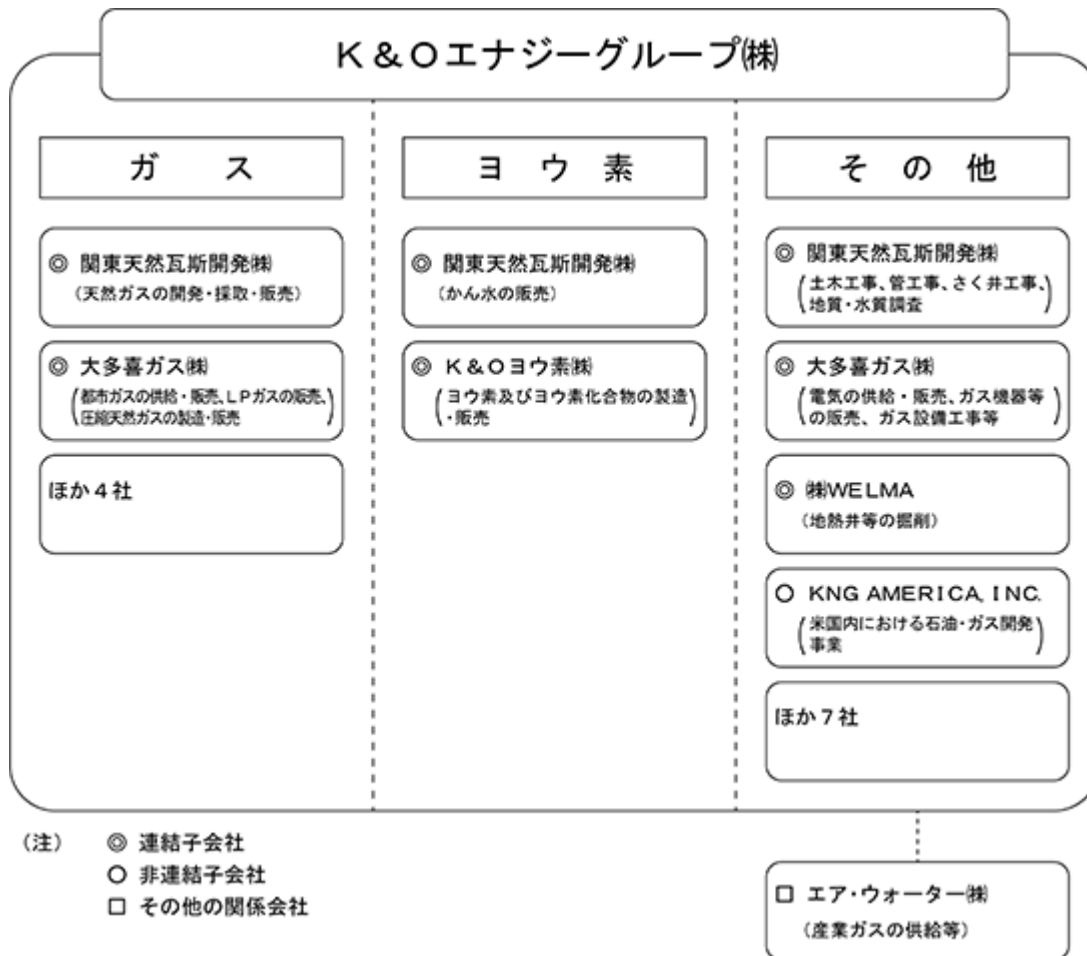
K＆Oエナジーグループ㈱

ガス

◎ 関東天然瓦斯開発㈱
（天然ガスの開発・採取・販売）

◎ 大多喜ガス㈱
（都市ガスの供給・販売、LPガスの販売、圧縮天然ガスの製造・販売）

ほか4社

ヨウ素

◎ 関東天然瓦斯開発㈱
（かん水の販売）

◎ K＆Oヨウ素㈱
（ヨウ素及びヨウ素化合物の製造・販売）

その他

◎ 関東天然瓦斯開発㈱
（土木工事、管工事、さく井工事、地質・水質調査）

◎ 大多喜ガス㈱
（電気の供給・販売、ガス機器等の販売、ガス設備工事等）

◎ ㈱WELMA
（地熱井等の掘削）

○ KNG AMERICA, INC.
（米国内における石油・ガス開発事業）

ほか7社

□ エア・ウォーター㈱
（産業ガスの供給等）

（注） ◎ 連結子会社
○ 非連結子会社
□ その他の関係会社